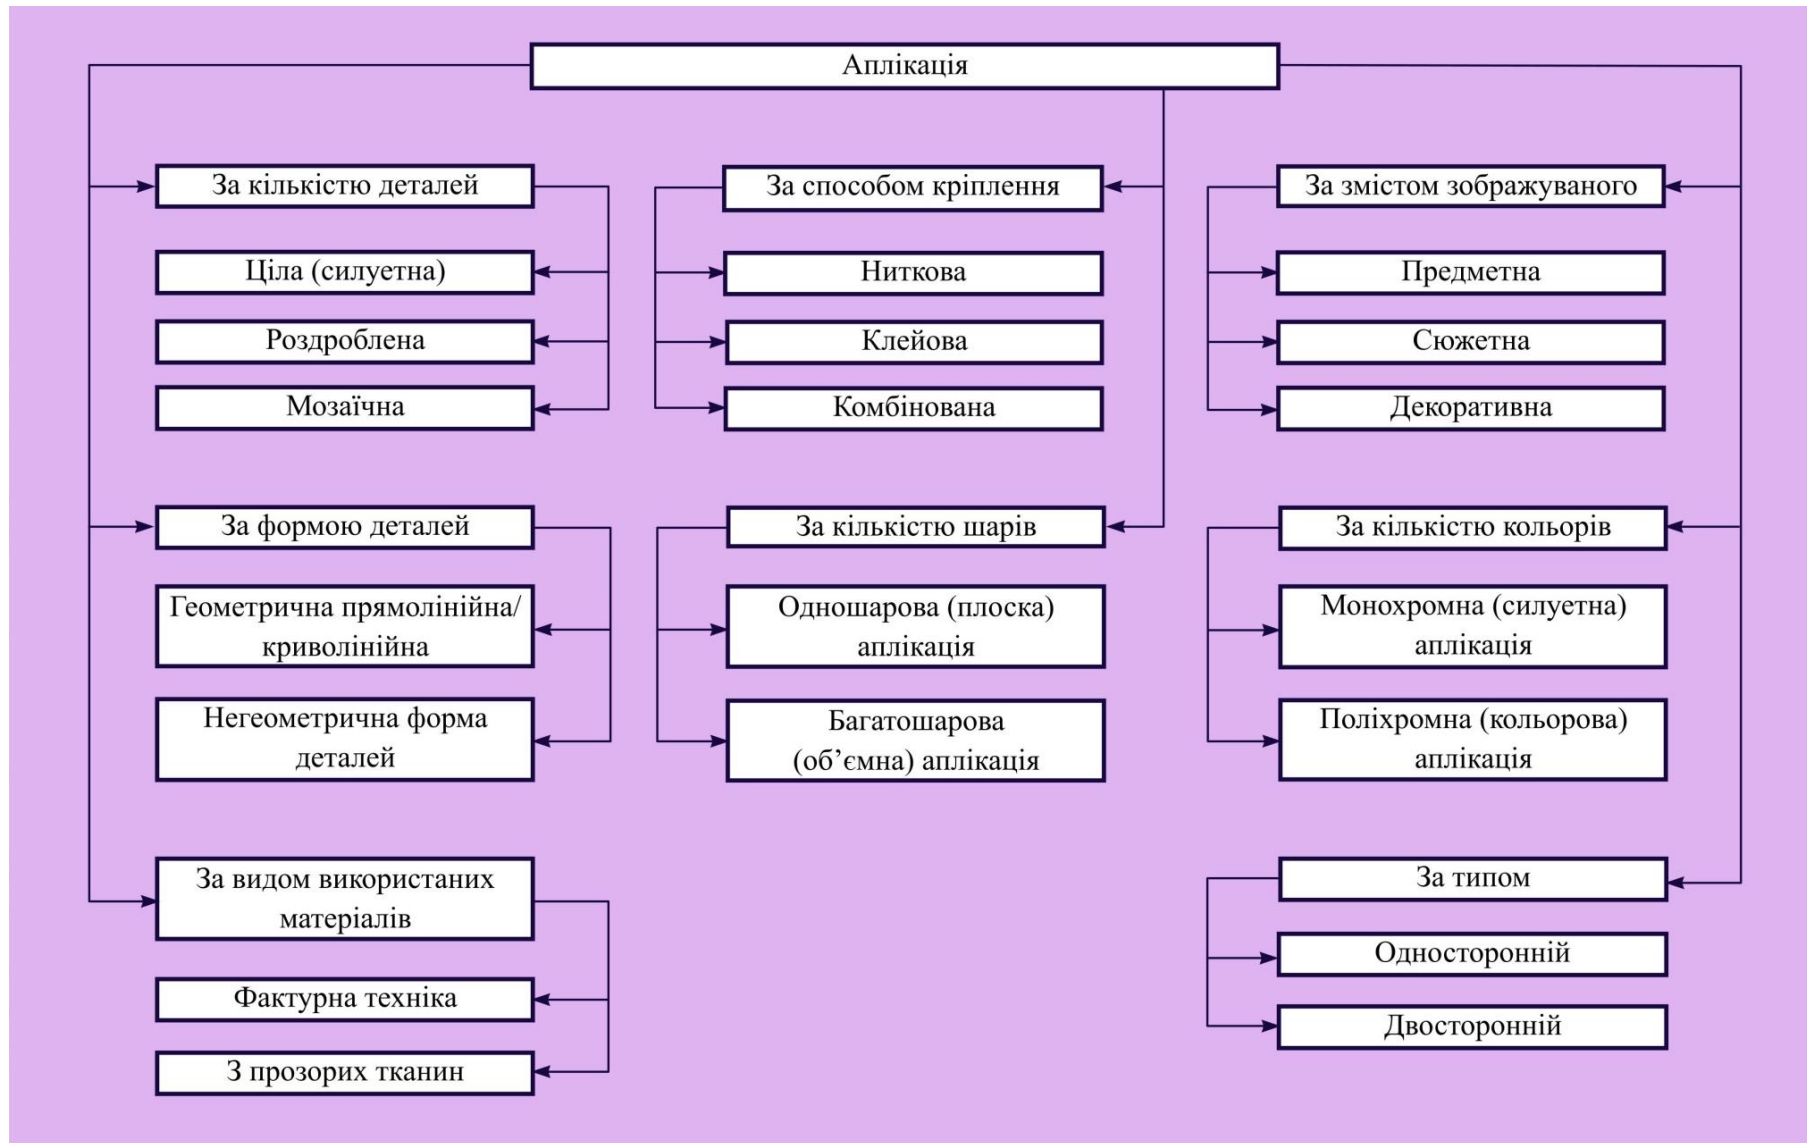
Аплікація

За кількістю деталей

Ціла (силуетна)

Роздроблена

Мозаїчна

За формою деталей

Геометрична прямолінійна/ криволінійна

Негеометрична форма деталей

За видом використаних матеріалів

Фактурна техніка

З прозорих тканин

За способом кріплення

Ниткова

Клейова

Комбінована

За кількістю шарів

Одношарова (плоска) аплікація

Багатошарова (об'ємна) аплікація

За змістом зображуваного

Предметна

Сюжетна

Декоративна

За кількістю кольорів

Монохромна (силуетна) аплікація

Поліхромна (кольорова) аплікація

За типом

Односторонній

Двосторонній